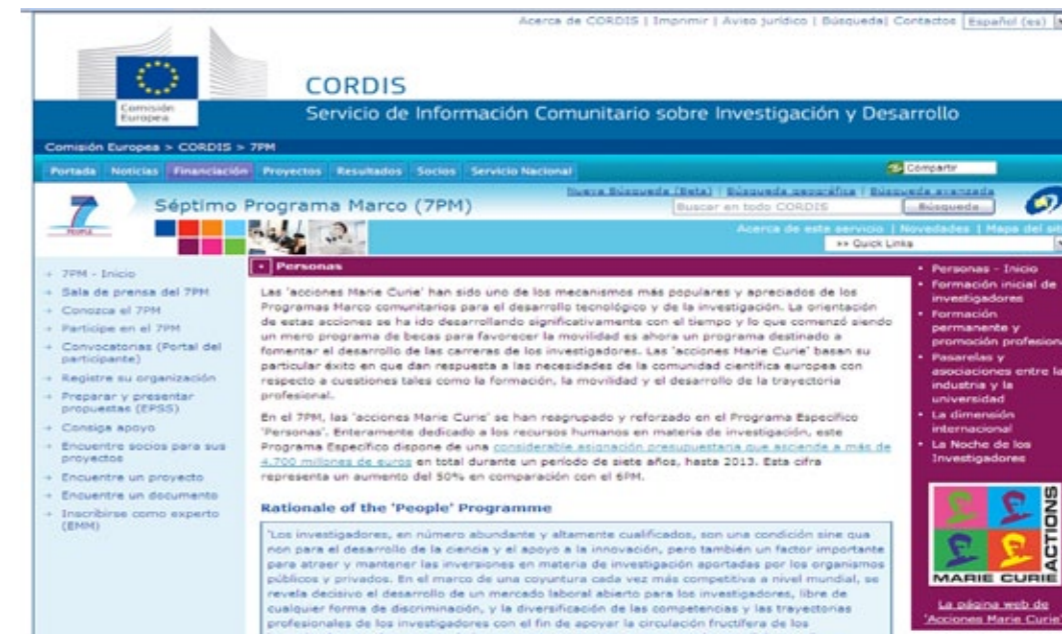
Acerca de CORDIS | Imprimir | Aviso jurídico | Búsqueda | Contactos | Español (es)

Comisión Europea

CORDIS

Servicio de Información Comunitario sobre Investigación y Desarrollo

Comisión Europea > CORDIS > 7PM

Portada | Noticias | Financiación | Proyectos | Resultados | Socios | Servicio Nacional

Compartir

Séptimo Programa Marco (7PM)

Nueva Búsqueda (Beta) | Búsqueda geográfica | Búsqueda avanzada

Buscar en todo CORDIS

Búsqueda

Acerca de este servicio | Novedades | Mapa del sit

>> Quick Links

- 7PM - Inicio
- Sala de prensa del 7PM
- Conozca el 7PM
- Participe en el 7PM
- Convocatorias (Portal del participante)
- Registre su organización
- Preparar y presentar propuestas (EPSS)
- Consiga apoyo
- Encuentre socios para sus proyectos
- Encuentre un proyecto
- Encuentre un documento
- Inscribirse como experto (EMM)

Personas

Las 'acciones Marie Curie' han sido uno de los mecanismos más populares y apreciados de los Programas Marco comunitarios para el desarrollo tecnológico y de la investigación. La orientación de estas acciones se ha ido desarrollando significativamente con el tiempo y lo que comenzó siendo un mero programa de becas para favorecer la movilidad es ahora un programa destinado a fomentar el desarrollo de las carreras de los investigadores. Las 'acciones Marie Curie' basan su particular éxito en que dan respuesta a las necesidades de la comunidad científica europea con respecto a cuestiones tales como la formación, la movilidad y el desarrollo de la trayectoria profesional.

En el 7PM, las 'acciones Marie Curie' se han reagrupado y reforzado en el Programa Específico 'Personas'. Enteramente dedicado a los recursos humanos en materia de investigación, este Programa Específico dispone de una considerable asignación presupuestaria que asciende a más de 4.700 millones de euros en total durante un período de siete años, hasta 2013. Esta cifra representa un aumento del 50% en comparación con el 6PM.

Rationale of the 'People' Programme

'Los investigadores, en número abundante y altamente cualificados, son una condición sine qua non para el desarrollo de la ciencia y el apoyo a la innovación, pero también un factor importante para atraer y mantener las inversiones en materia de investigación aportadas por los organismos públicos y privados. En el marco de una coyuntura cada vez más competitiva a nivel mundial, se revela decisivo el desarrollo de un mercado laboral abierto para los investigadores, libre de cualquier forma de discriminación, y la diversificación de las competencias y las trayectorias profesionales de los investigadores con el fin de apoyar la circulación fructífera de los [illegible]

- Personas - Inicio
- Formación inicial de investigadores
- Formación permanente y promoción profesion
- Pasarelas y asociaciones entre la industria y la universidad
- La dimensión internacional
- La Noche de los Investigadores

MARIE CURIE ACTIONS

La página web de 'Acciones Marie Curie